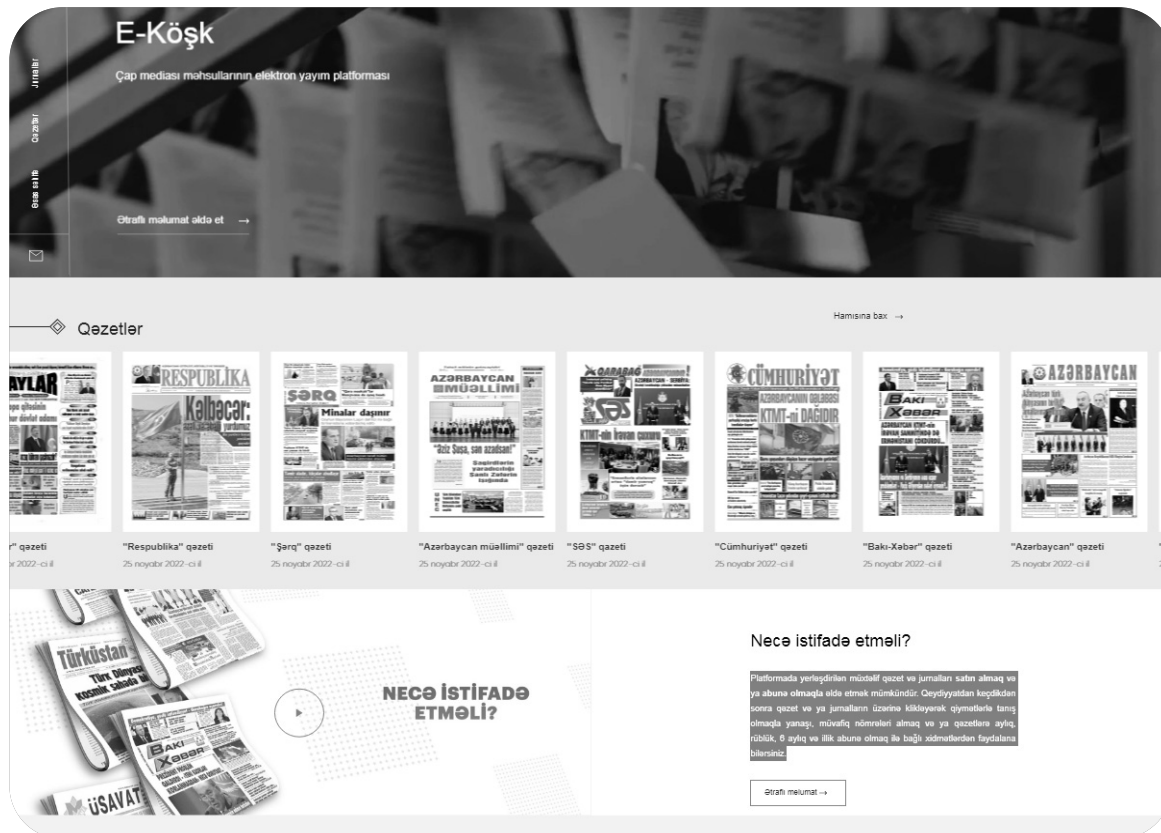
E-Köşk

Çap mediası məhsullarının elektron yayım platforması

Jurnallar
Qəzetlər
Əsas səhifə

Ətraflı məlumat əldə et →

Qəzetlər

Hamısına bax →

AYLAR

RESPUBLİKA
Kəlbəcər:

ŞƏRQ
Minalar daşınır

AZƏRBAYCAN MÜƏLLİMİ
"Aziz Şuşa, can azadsan!"

QARABAĞ
SƏS
KTMT-nin

CÜMHURİYYƏT
KTMT-ni DAĞIDIR

BAKI XƏBƏR

AZƏRBAYCAN

" qəzeti
25 noyabr 2022-ci il

"Respublika" qəzeti
25 noyabr 2022-ci il

"Şərq" qəzeti
25 noyabr 2022-ci il

"Azərbaycan müəllimi" qəzeti
25 noyabr 2022-ci il

"SƏS" qəzeti
25 noyabr 2022-ci il

"Cümhuriyyət" qəzeti
25 noyabr 2022-ci il

"Bakı-Xəbər" qəzeti
25 noyabr 2022-ci il

"Azərbaycan" qəzeti
25 noyabr 2022-ci il

Türkistan
Türk Dünyası kosmik sahədə

BAKI XƏBƏR

ÜSAVAT

NECƏ İSTİFADƏ ETMƏLİ?

Necə istifadə etməli?

Platformada yerləşdirilən müxtəlif qəzet və jurnalları satın almaq və ya abunə olmaqla əldə etmək mümkündür. Qeydiyyatdan keçdikdən sonra qəzet və ya jurnalların üzərinə klikləyərək qiymətlərlə tanış olmaqla yanaşı, müvafiq nömrələri almaq və ya qəzetlərə aylıq, rüblük, 6 aylıq və illik abunə olmaq ilə bağlı xidmətlərdən faydalana bilərsiniz.

Ətraflı məlumat →